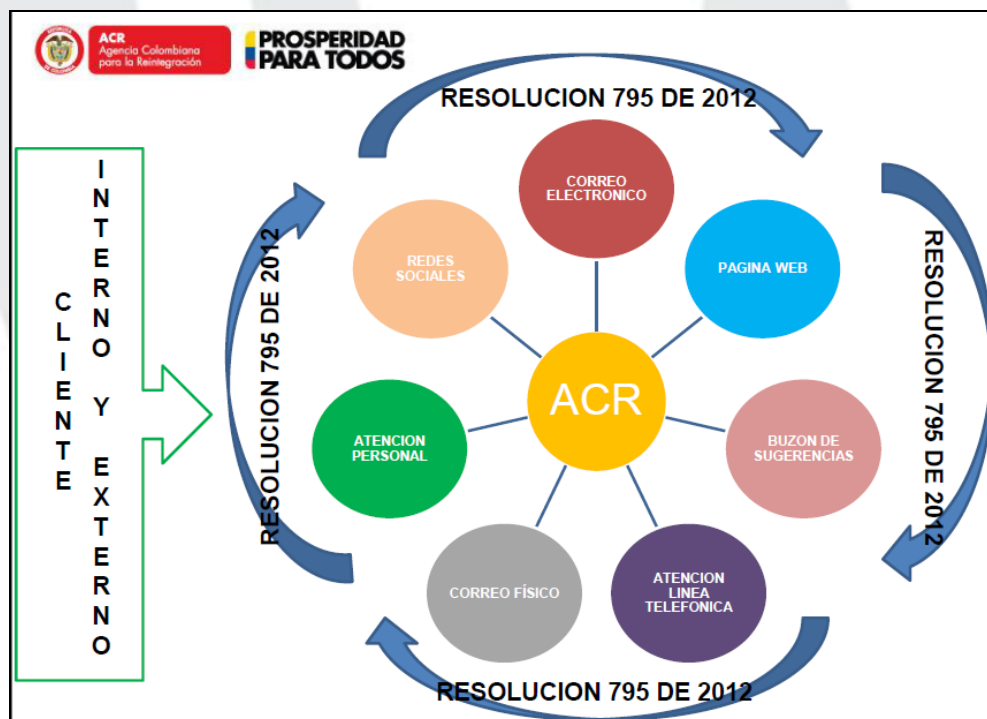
ACR
Agencia Colombiana para la Reintegración

PROSPERIDAD PARA TODOS

RESOLUCION 795 DE 2012

CLIENTE INTERNO Y EXTERNO

RESOLUCION 795 DE 2012

RESOLUCION 795 DE 2012

CORREO ELECTRONICO

REDES SOCIALES

PAGINA WEB

ACR

ATENCION PERSONAL

BUZON DE SUGERENCIAS

CORREO FÍSICO

ATENCION LINEA TELEFONICA

RESOLUCION 795 DE 2012